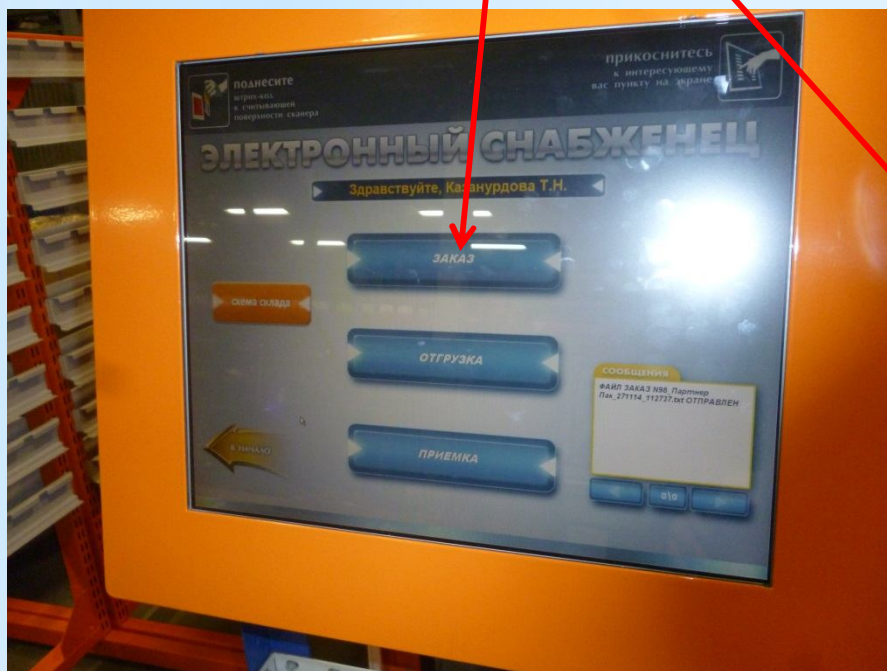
поднесите
штрих-код
к считывающей
поверхности сканера

прикоснитесь
к интересующему
вас пункту на экране

ЭЛЕКТРОННЫЙ СНАБЖЕНЕЦ

Здравствуйте, Каланурдова Т.Н.

ЗАКАЗ

схема склада

ОТГРУЗКА

СООБЩЕНИЯ

ФАЙЛ ЗАКАЗ N98_Партнер Пак_271114_112737.txt ОТПРАВЛЕН

в начало

ПРИЕМКА

0/0